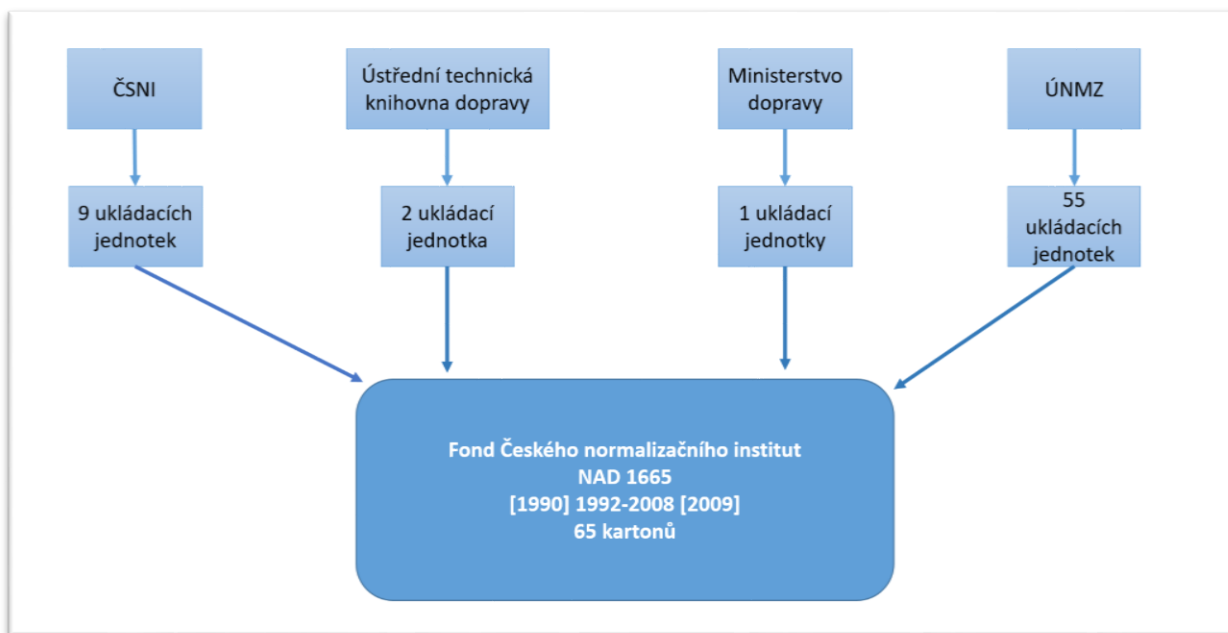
ČSNI

Ústřední technická knihovna dopravy

Ministerstvo dopravy

ÚNMZ

9 ukládacích jednotek

2 ukládací jednotka

1 ukládací jednotky

55 ukládacích jednotek

Fond Českého normalizačního institut
NAD 1665
[1990] 1992-2008 [2009]
65 kartonů